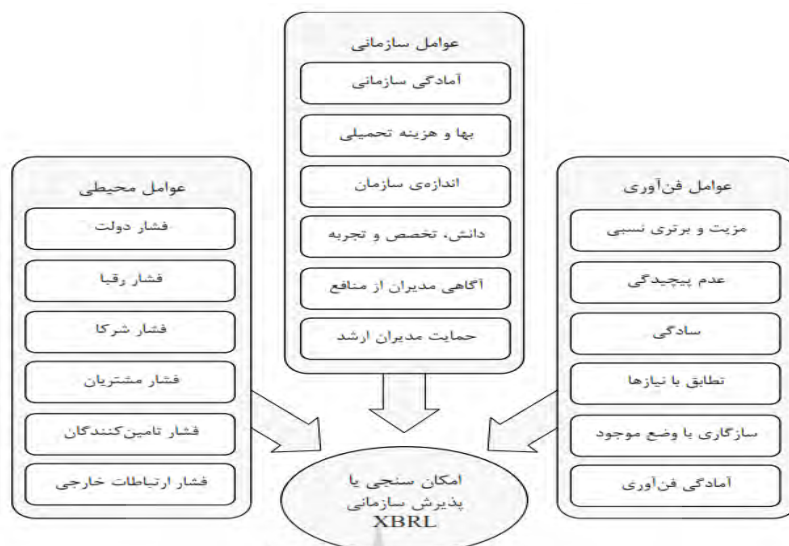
عوامل سازمانی

آمادگی سازمانی

بها و هزینه تحمیلی

اندازه‌ی سازمان

دانش، تخصص و تجربه

آگاهی مدیران از منافع

حمایت مدیران ارشد

عوامل فن‌آوری

مزیت و برتری نسبی

عدم پیچیدگی

سادگی

تطابق با نیازها

سازگاری با وضع موجود

آمادگی فن‌آوری

عوامل محیطی

فشار دولت

فشار رقبا

فشار شرکا

فشار مشتریان

فشار تامین‌کنندگان

فشار ارتباطات خارجی

امکان سنجی یا پذیرش سازمانی XBRL